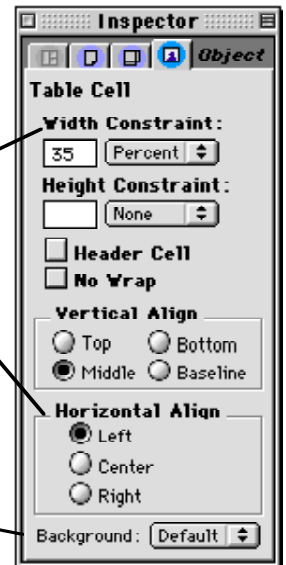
Inspector

Object

Table Cell

Width Constraint:

35 Percent

Height Constraint:

None

Header Cell

No Wrap

Vertical Align

Top Bottom

Middle Baseline

Horizontal Align

Left

Center

Right

Background: Default